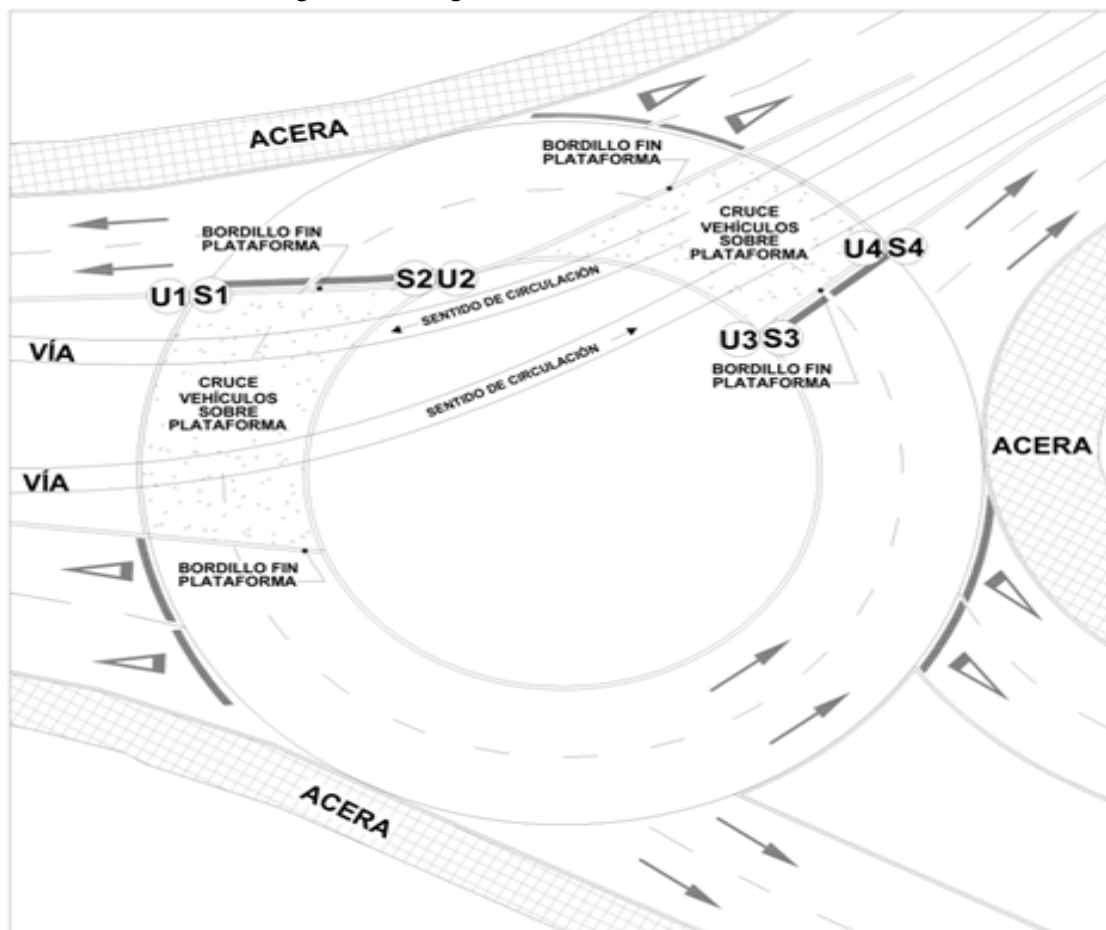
ACERA

BORDILLO FIN PLATAFORMA

CRUCE VEHÍCULOS SOBRE PLATAFORMA

BORDILLO FIN PLATAFORMA

U4 S4

S2 U2

U1 S1

SENTIDO DE CIRCULACIÓN

VÍA

U3 S3

BORDILLO FIN PLATAFORMA

CRUCE VEHÍCULOS SOBRE PLATAFORMA

SENTIDO DE CIRCULACIÓN

ACERA

VÍA

BORDILLO FIN PLATAFORMA

ACERA